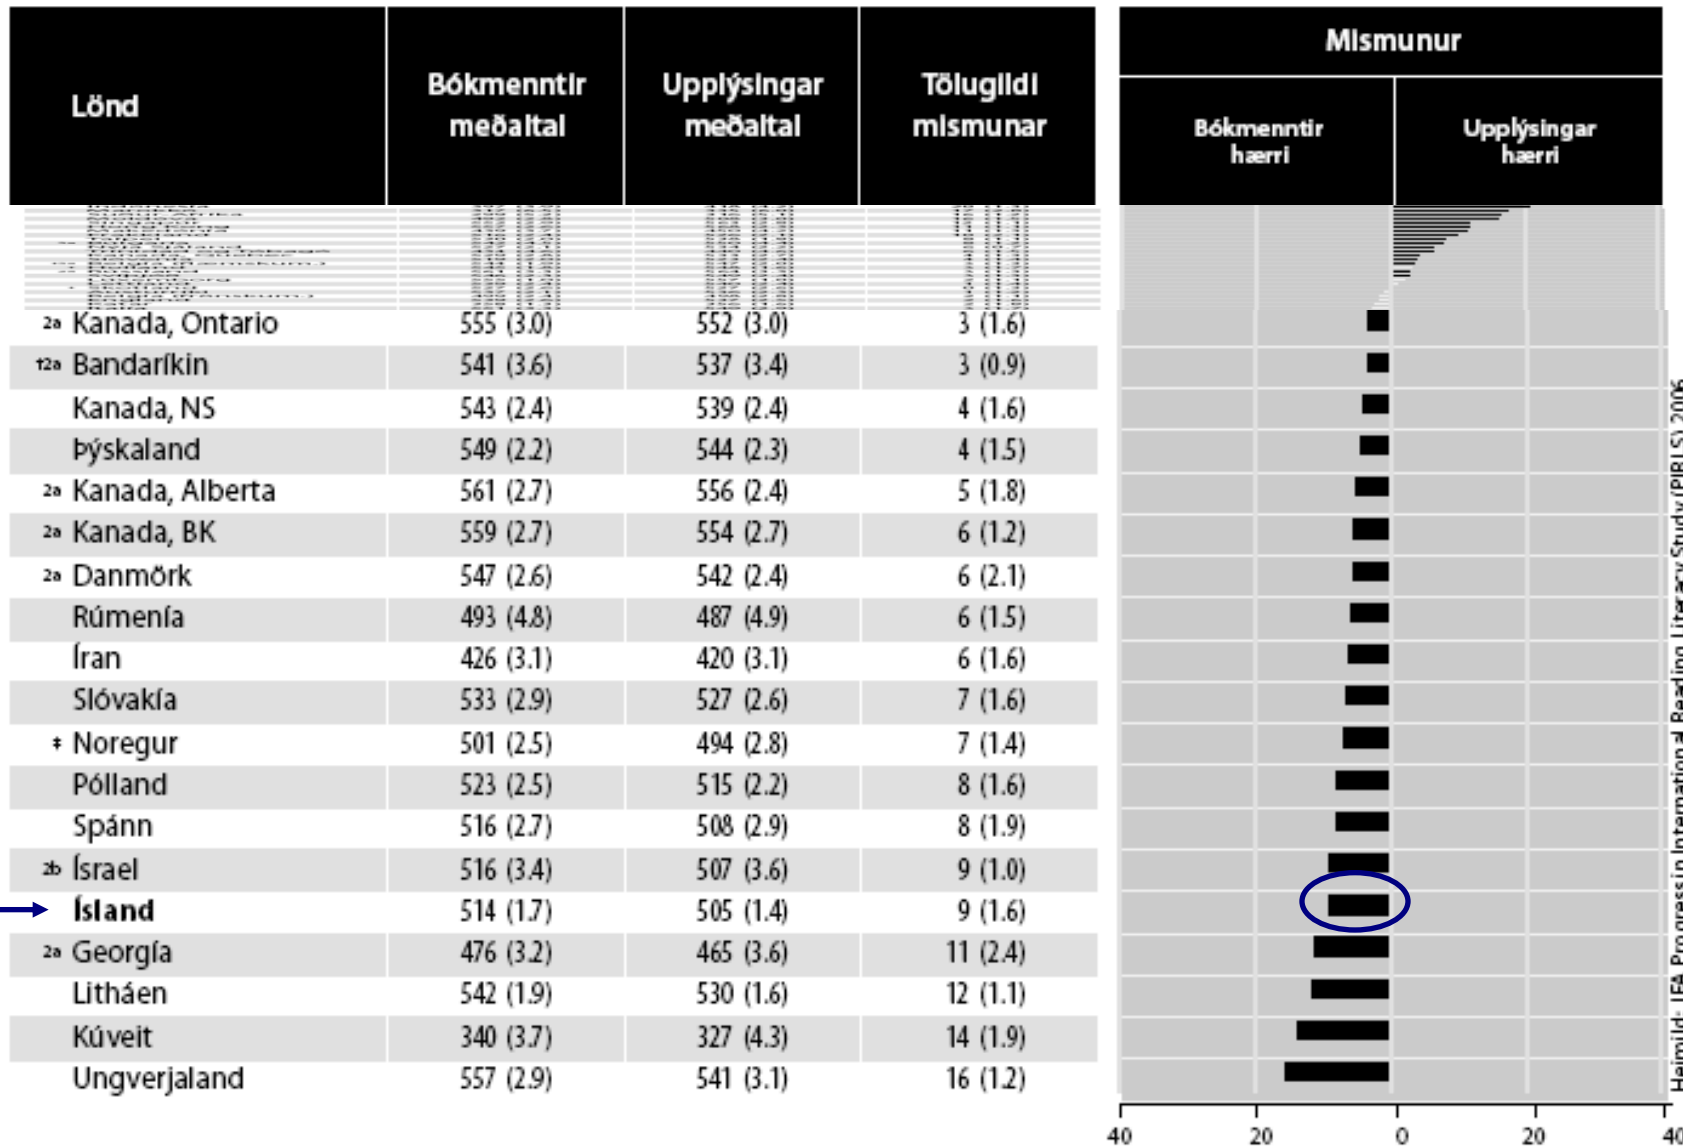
| Lönd | Bókmenntir meðaltal | Upplýsingar meðaltal | Tölugildi mismunar |
|---|---|---|---|
| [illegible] | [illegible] | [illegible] | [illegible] |
| 2a Kanada, Ontario | 555 (3.0) | 552 (3.0) | 3 (1.6) |
| †2a Bandaríkin | 541 (3.6) | 537 (3.4) | 3 (0.9) |
| Kanada, NS | 543 (2.4) | 539 (2.4) | 4 (1.6) |
| Þýskaland | 549 (2.2) | 544 (2.3) | 4 (1.5) |
| 2a Kanada, Alberta | 561 (2.7) | 556 (2.4) | 5 (1.8) |
| 2a Kanada, BK | 559 (2.7) | 554 (2.7) | 6 (1.2) |
| 2a Danmörk | 547 (2.6) | 542 (2.4) | 6 (2.1) |
| Rúmenía | 493 (4.8) | 487 (4.9) | 6 (1.5) |
| Íran | 426 (3.1) | 420 (3.1) | 6 (1.6) |
| Slóvakía | 533 (2.9) | 527 (2.6) | 7 (1.6) |
| ‡ Noregur | 501 (2.5) | 494 (2.8) | 7 (1.4) |
| Pólland | 523 (2.5) | 515 (2.2) | 8 (1.6) |
| Spánn | 516 (2.7) | 508 (2.9) | 8 (1.9) |
| 2b Ísrael | 516 (3.4) | 507 (3.6) | 9 (1.0) |
| **Ísland** | 514 (1.7) | 505 (1.4) | 9 (1.6) |
| 2a Georgía | 476 (3.2) | 465 (3.6) | 11 (2.4) |
| Litháen | 542 (1.9) | 530 (1.6) | 12 (1.1) |
| Kúveit | 340 (3.7) | 327 (4.3) | 14 (1.9) |
| Ungverjaland | 557 (2.9) | 541 (3.1) | 16 (1.2) |

Mismunur
Bókmenntir hærri
Upplýsingar hærri

40 20 0 20 40

Heimild: IEA Progress in International Reading Literacy Study (PIRLS) 2006